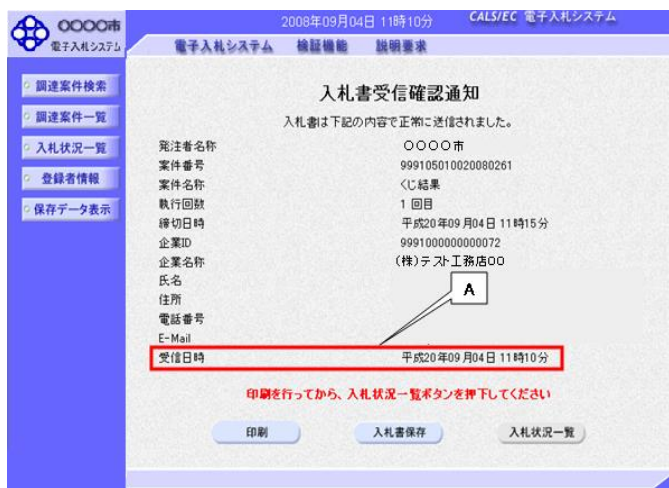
○○○○市
電子入札システム

2008年09月04日 11時10分

CALS/EC 電子入札システム

電子入札システム　検証機能　説明要求

調達案件検索
調達案件一覧
入札状況一覧
登録者情報
保存データ表示

入札書受信確認通知

入札書は下記の内容で正常に送信されました。

| | |
|---|---|
| 発注者名称 | ○○○○市 |
| 案件番号 | 999105010020080261 |
| 案件名称 | くじ結果 |
| 執行回数 | 1 回目 |
| 締切日時 | 平成20年09月04日 11時15分 |
| 企業ID | 9991000000000072 |
| 企業名称 | (株)テスト工務店00 |
| 氏名 | |
| 住所 | |
| 電話番号 | |
| E-Mail | |
| 受信日時 | 平成20年09月04日 11時10分 |

A

印刷を行ってから、入札状況一覧ボタンを押下してください

印刷　入札書保存　入札状況一覧